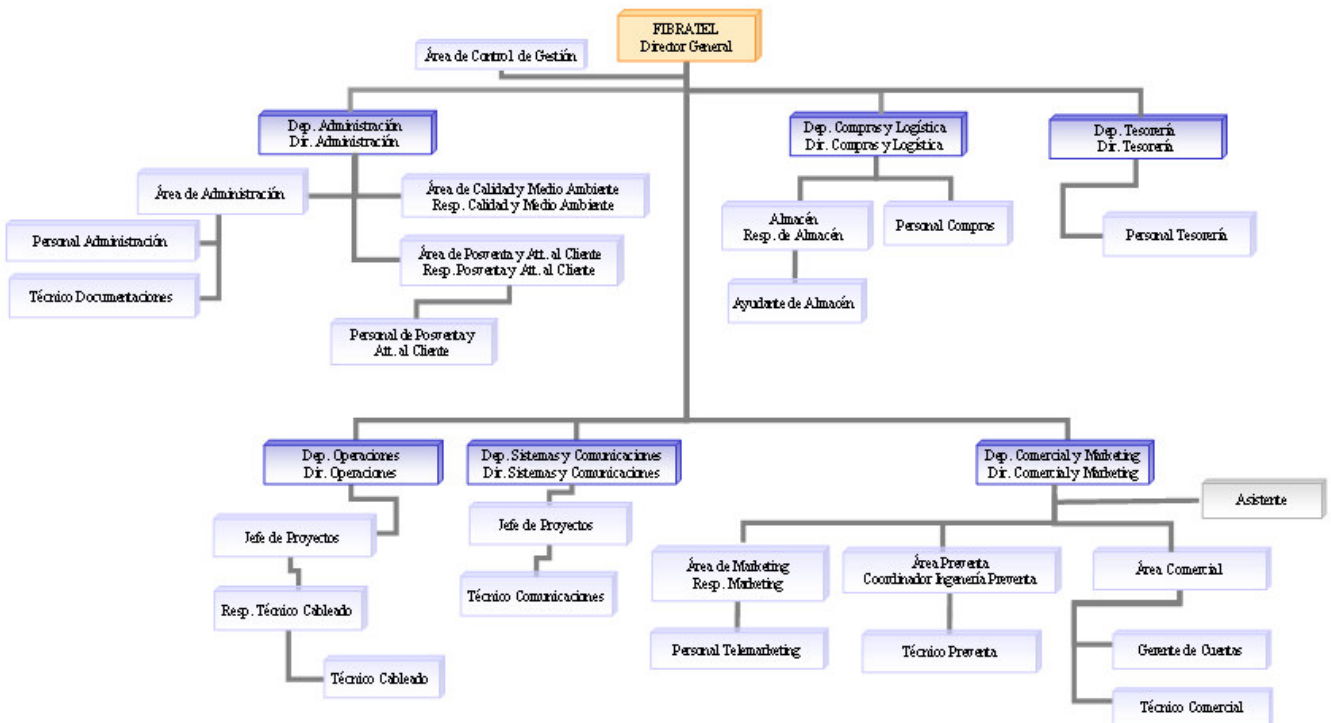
FIBRATEL
Director General

Área de Control de Gestión

Dep. Administración
Dir. Administración

Área de Administración

Personal Administración

Técnico Documentaciones

Área de Calidad y Medio Ambiente
Resp. Calidad y Medio Ambiente

Área de Posventa y Att. al Cliente
Resp. Posventa y Att. al Cliente

Personal de Posventa y Att. al Cliente

Dep. Compras y Logística
Dir. Compras y Logística

Almacén
Resp. de Almacén

Ayudante de Almacén

Personal Compras

Dep. Tesorería
Dir. Tesorería

Personal Tesorería

Dep. Operaciones
Dir. Operaciones

Jefe de Proyectos

Resp. Técnico Cableado

Técnico Cableado

Dep. Sistemas y Comunicaciones
Dir. Sistemas y Comunicaciones

Jefe de Proyectos

Técnico Comunicaciones

Dep. Comercial y Marketing
Dir. Comercial y Marketing

Asistente

Área de Marketing
Resp. Marketing

Personal Telemarketing

Área Preventa
Coordinador Ingeniería Preventa

Técnico Preventa

Área Comercial

Gerente de Cuentas

Técnico Comercial